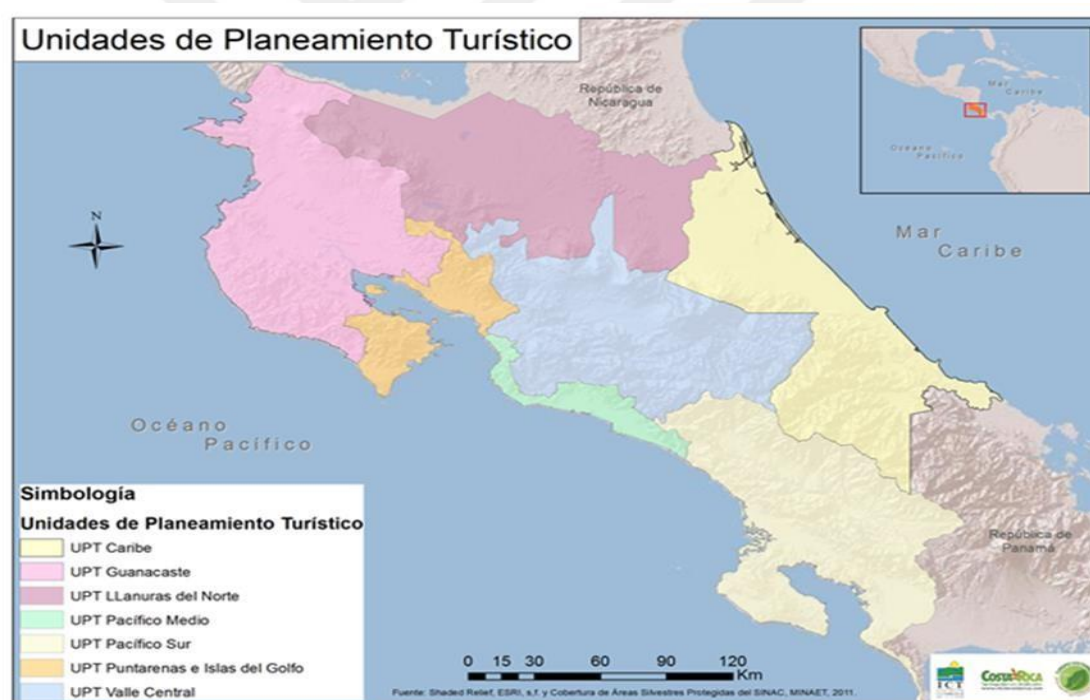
Unidades de Planeamiento Turístico

República de Nicaragua

Mar Caribe

Océano Pacífico

N

Mar Caribe

Océano Pacífico

República de Panamá

Simbología

Unidades de Planeamiento Turístico

UPT Caribe

UPT Guanacaste

UPT LLanuras del Norte

UPT Pacífico Medio

UPT Pacífico Sur

UPT Puntarenas e Islas del Golfo

UPT Valle Central

0 15 30 60 90 120 Km

Fuente: Shaded Relief, ESRI, s.f. y Cobertura de Áreas Silvestres Protegidas del SINAC, MINAET, 2011.

ICT

COSTA RICA